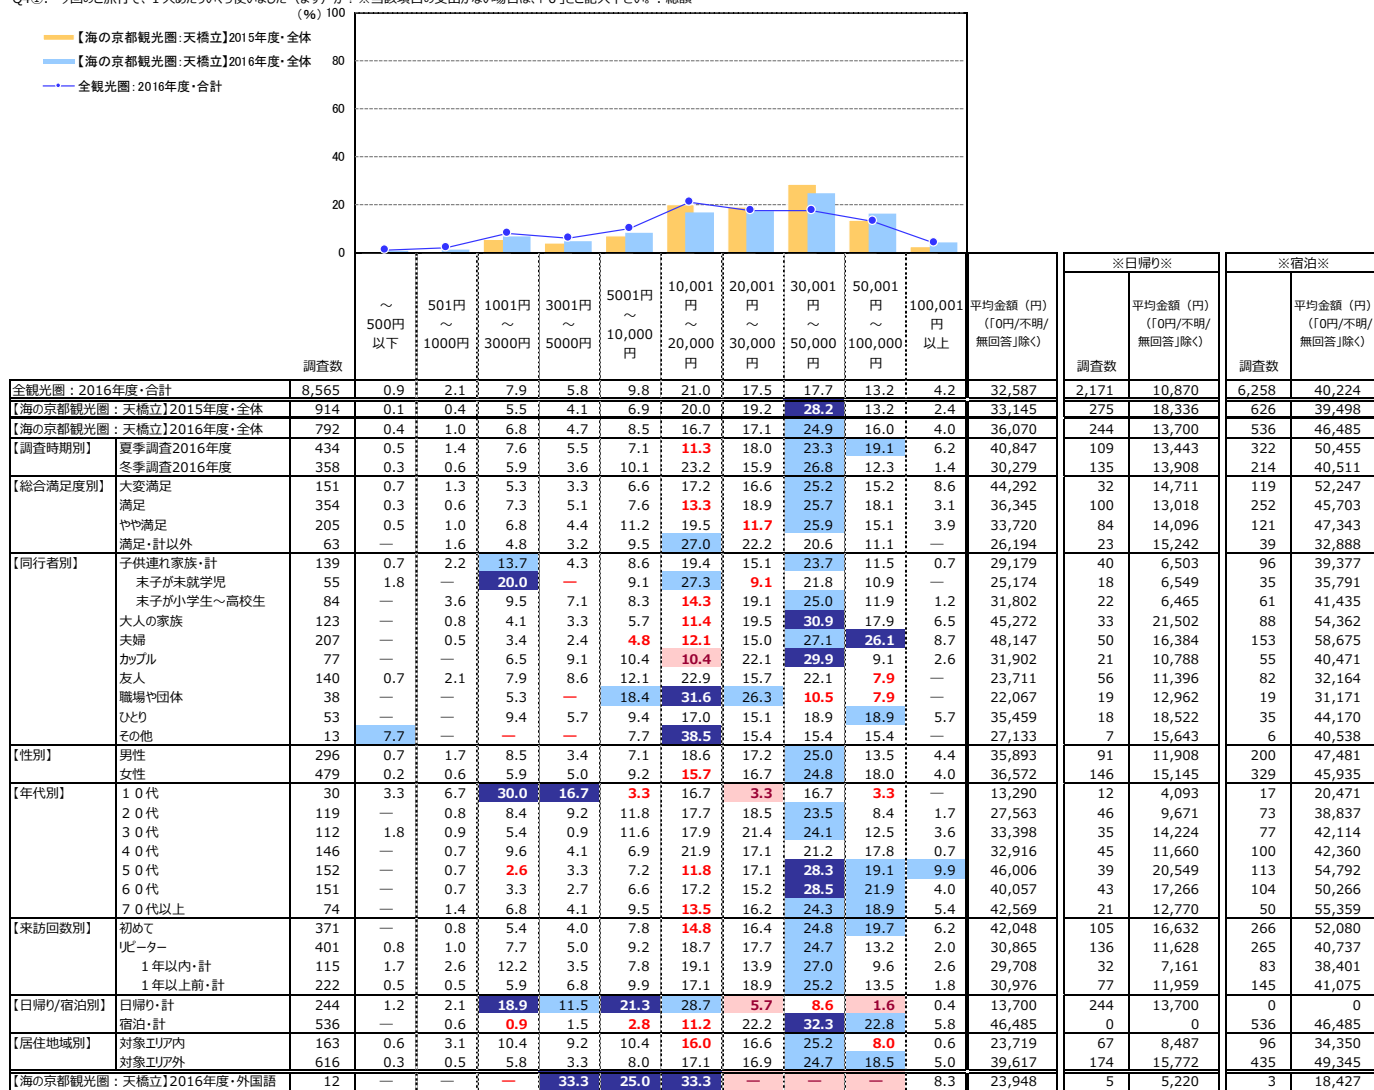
(%) 100

【海の京都観光圏:天橋立】2015年度・全体
【海の京都観光圏:天橋立】2016年度・全体
全観光圏:2016年度・合計

80
60
40
20
0

※日帰り※
※宿泊※

| | | 調査数 | ～500円以下 | 501円～1000円 | 1001円～3000円 | 3001円～5000円 | 5001円～10,000円 | 10,001円～20,000円 | 20,001円～30,000円 | 30,001円～50,000円 | 50,001円～100,000円 | 100,001円以上 | 平均金額（円）（「0円/不明/無回答」除く） | 調査数 | 平均金額（円）（「0円/不明/無回答」除く） | 調査数 | 平均金額（円）（「0円/不明/無回答」除く） |
|---|---|---|---|---|---|---|---|---|---|---|---|---|---|---|---|---|---|
| 全観光圏：2016年度・合計 | | 8,565 | 0.9 | 2.1 | 7.9 | 5.8 | 9.8 | 21.0 | 17.5 | 17.7 | 13.2 | 4.2 | 32,587 | 2,171 | 10,870 | 6,258 | 40,224 |
| 【海の京都観光圏：天橋立】2015年度・全体 | | 914 | 0.1 | 0.4 | 5.5 | 4.1 | 6.9 | 20.0 | 19.2 | 28.2 | 13.2 | 2.4 | 33,145 | 275 | 18,336 | 626 | 39,498 |
| 【海の京都観光圏：天橋立】2016年度・全体 | | 792 | 0.4 | 1.0 | 6.8 | 4.7 | 8.5 | 16.7 | 17.1 | 24.9 | 16.0 | 4.0 | 36,070 | 244 | 13,700 | 536 | 46,485 |
| 【調査時期別】 | 夏季調査2016年度 | 434 | 0.5 | 1.4 | 7.6 | 5.5 | 7.1 | 11.3 | 18.0 | 23.3 | 19.1 | 6.2 | 40,847 | 109 | 13,443 | 322 | 50,455 |
| | 冬季調査2016年度 | 358 | 0.3 | 0.6 | 5.9 | 3.6 | 10.1 | 23.2 | 15.9 | 26.8 | 12.3 | 1.4 | 30,279 | 135 | 13,908 | 214 | 40,511 |
| 【総合満足度別】 | 大変満足 | 151 | 0.7 | 1.3 | 5.3 | 3.3 | 6.6 | 17.2 | 16.6 | 25.2 | 15.2 | 8.6 | 44,292 | 32 | 14,711 | 119 | 52,247 |
| | 満足 | 354 | 0.3 | 0.6 | 7.3 | 5.1 | 7.6 | 13.3 | 18.9 | 25.7 | 18.1 | 3.1 | 36,345 | 100 | 13,018 | 252 | 45,703 |
| | やや満足 | 205 | 0.5 | 1.0 | 6.8 | 4.4 | 11.2 | 19.5 | 11.7 | 25.9 | 15.1 | 3.9 | 33,720 | 84 | 14,096 | 121 | 47,343 |
| | 満足・計以外 | 63 | — | 1.6 | 4.8 | 3.2 | 9.5 | 27.0 | 22.2 | 20.6 | 11.1 | — | 26,194 | 23 | 15,242 | 39 | 32,888 |
| 【同行者別】 | 子供連れ家族・計 | 139 | 0.7 | 2.2 | 13.7 | 4.3 | 8.6 | 19.4 | 15.1 | 23.7 | 11.5 | 0.7 | 29,179 | 40 | 6,503 | 96 | 39,377 |
| | 末子が未就学児 | 55 | 1.8 | — | 20.0 | — | 9.1 | 27.3 | 9.1 | 21.8 | 10.9 | — | 25,174 | 18 | 6,549 | 35 | 35,791 |
| | 末子が小学生～高校生 | 84 | — | 3.6 | 9.5 | 7.1 | 8.3 | 14.3 | 19.1 | 25.0 | 11.9 | 1.2 | 31,802 | 22 | 6,465 | 61 | 41,435 |
| | 大人の家族 | 123 | — | 0.8 | 4.1 | 3.3 | 5.7 | 11.4 | 19.5 | 30.9 | 17.9 | 6.5 | 45,272 | 33 | 21,502 | 88 | 54,362 |
| | 夫婦 | 207 | — | 0.5 | 3.4 | 2.4 | 4.8 | 12.1 | 15.0 | 27.1 | 26.1 | 8.7 | 48,147 | 50 | 16,384 | 153 | 58,675 |
| | カップル | 77 | — | — | 6.5 | 9.1 | 10.4 | 10.4 | 22.1 | 29.9 | 9.1 | 2.6 | 31,902 | 21 | 10,788 | 55 | 40,471 |
| | 友人 | 140 | 0.7 | 2.1 | 7.9 | 8.6 | 12.1 | 22.9 | 15.7 | 22.1 | 7.9 | — | 23,711 | 56 | 11,396 | 82 | 32,164 |
| | 職場や団体 | 38 | — | — | 5.3 | — | 18.4 | 31.6 | 26.3 | 10.5 | 7.9 | — | 22,067 | 19 | 12,962 | 19 | 31,171 |
| | ひとり | 53 | — | — | 9.4 | 5.7 | 9.4 | 17.0 | 15.1 | 18.9 | 18.9 | 5.7 | 35,459 | 18 | 18,522 | 35 | 44,170 |
| | その他 | 13 | 7.7 | — | — | — | 7.7 | 38.5 | 15.4 | 15.4 | 15.4 | — | 27,133 | 7 | 15,643 | 6 | 40,538 |
| 【性別】 | 男性 | 296 | 0.7 | 1.7 | 8.5 | 3.4 | 7.1 | 18.6 | 17.2 | 25.0 | 13.5 | 4.4 | 35,893 | 91 | 11,908 | 200 | 47,481 |
| | 女性 | 479 | 0.2 | 0.6 | 5.9 | 5.0 | 9.2 | 15.7 | 16.7 | 24.8 | 18.0 | 4.0 | 36,572 | 146 | 15,145 | 329 | 45,935 |
| 【年代別】 | 10代 | 30 | 3.3 | 6.7 | 30.0 | 16.7 | 3.3 | 16.7 | 3.3 | 16.7 | 3.3 | — | 13,290 | 12 | 4,093 | 17 | 20,471 |
| | 20代 | 119 | — | 0.8 | 8.4 | 9.2 | 11.8 | 17.7 | 18.5 | 23.5 | 8.4 | 1.7 | 27,563 | 46 | 9,671 | 73 | 38,837 |
| | 30代 | 112 | 1.8 | 0.9 | 5.4 | 0.9 | 11.6 | 17.9 | 21.4 | 24.1 | 12.5 | 3.6 | 33,398 | 35 | 14,224 | 77 | 42,114 |
| | 40代 | 146 | — | 0.7 | 9.6 | 4.1 | 6.9 | 21.9 | 17.1 | 21.2 | 17.8 | 0.7 | 32,916 | 45 | 11,660 | 100 | 42,360 |
| | 50代 | 152 | — | 0.7 | 2.6 | 3.3 | 7.2 | 11.8 | 17.1 | 28.3 | 19.1 | 9.9 | 46,006 | 39 | 20,549 | 113 | 54,792 |
| | 60代 | 151 | — | 0.7 | 3.3 | 2.7 | 6.6 | 17.2 | 15.2 | 28.5 | 21.9 | 4.0 | 40,057 | 43 | 17,266 | 104 | 50,266 |
| | 70代以上 | 74 | — | 1.4 | 6.8 | 4.1 | 9.5 | 13.5 | 16.2 | 24.3 | 18.9 | 5.4 | 42,569 | 21 | 12,770 | 50 | 55,359 |
| 【来訪回数別】 | 初めて | 371 | — | 0.8 | 5.4 | 4.0 | 7.8 | 14.8 | 16.4 | 24.8 | 19.7 | 6.2 | 42,048 | 105 | 16,632 | 266 | 52,080 |
| | リピーター | 401 | 0.8 | 1.0 | 7.7 | 5.0 | 9.2 | 18.7 | 17.7 | 24.7 | 13.2 | 2.0 | 30,865 | 136 | 11,628 | 265 | 40,737 |
| | 1年以内・計 | 115 | 1.7 | 2.6 | 12.2 | 3.5 | 9.6 | 19.1 | 13.9 | 27.0 | 9.6 | 2.6 | 29,708 | 32 | 7,161 | 83 | 38,401 |
| | 1年以上前・計 | 222 | 0.5 | 0.5 | 5.9 | 6.8 | 9.9 | 17.1 | 18.9 | 25.2 | 13.5 | 1.8 | 30,976 | 77 | 11,959 | 145 | 41,075 |
| 【日帰り/宿泊別】 | 日帰り・計 | 244 | 1.2 | 2.1 | 18.9 | 11.5 | 21.3 | 28.7 | 5.7 | 8.6 | 1.6 | 0.4 | 13,700 | 244 | 13,700 | 0 | 0 |
| | 宿泊・計 | 536 | — | 0.6 | 0.9 | 1.5 | 2.8 | 11.2 | 22.2 | 32.3 | 22.8 | 5.8 | 46,485 | 0 | 0 | 536 | 46,485 |
| 【居住地域別】 | 対象エリア内 | 163 | 0.6 | 3.1 | 10.4 | 9.2 | 10.4 | 16.0 | 16.6 | 25.2 | 8.0 | 0.6 | 23,719 | 67 | 8,487 | 96 | 34,350 |
| | 対象エリア外 | 616 | 0.3 | 0.5 | 5.8 | 3.3 | 8.0 | 17.1 | 16.9 | 24.7 | 18.5 | 5.0 | 39,617 | 174 | 15,772 | 435 | 49,345 |
| 【海の京都観光圏：天橋立】2016年度・外国語 | | 12 | — | — | — | 33.3 | 25.0 | 33.3 | — | — | — | 8.3 | 23,948 | 5 | 5,220 | 3 | 18,427 |